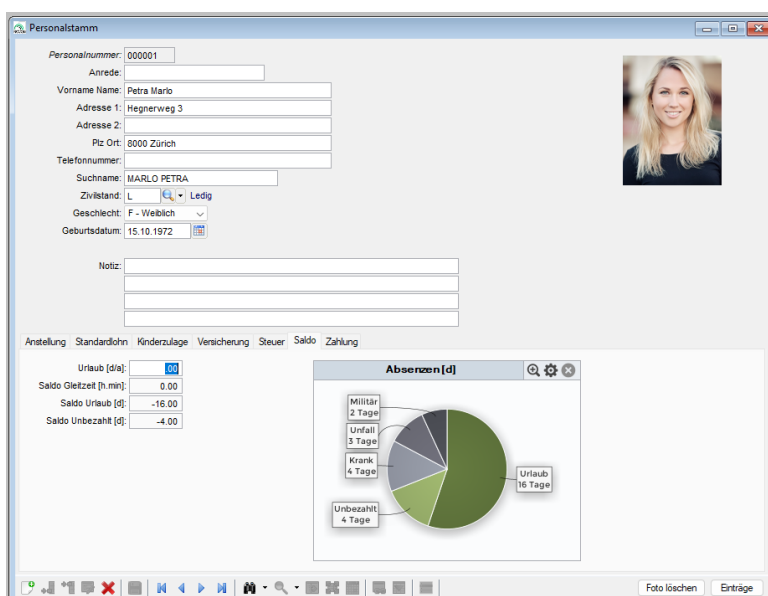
Personalstamm

Personalnummer: 000001
Anrede:
Vorname Name: Petra Marlo
Adresse 1: Hegnerweg 3
Adresse 2:
Plz Ort: 8000 Zürich
Telefonnummer:
Suchname: MARLO PETRA
Zivilstand: L Ledig
Geschlecht: F - Weiblich
Geburtsdatum: 15.10.1972

Notiz:

Anstellung Standardlohn Kinderzulage Versicherung Steuer Saldo Zahlung

Urlaub [d/a]: .00
Saldo Gleitzeit [h.min]: 0.00
Saldo Urlaub [d]: -16.00
Saldo Unbezahlt [d]: -4.00

Absenzen [d]

Militär 2 Tage
Unfall 3 Tage
Krank 4 Tage
Unbezahlt 4 Tage
Urlaub 16 Tage

Foto löschen Einträge